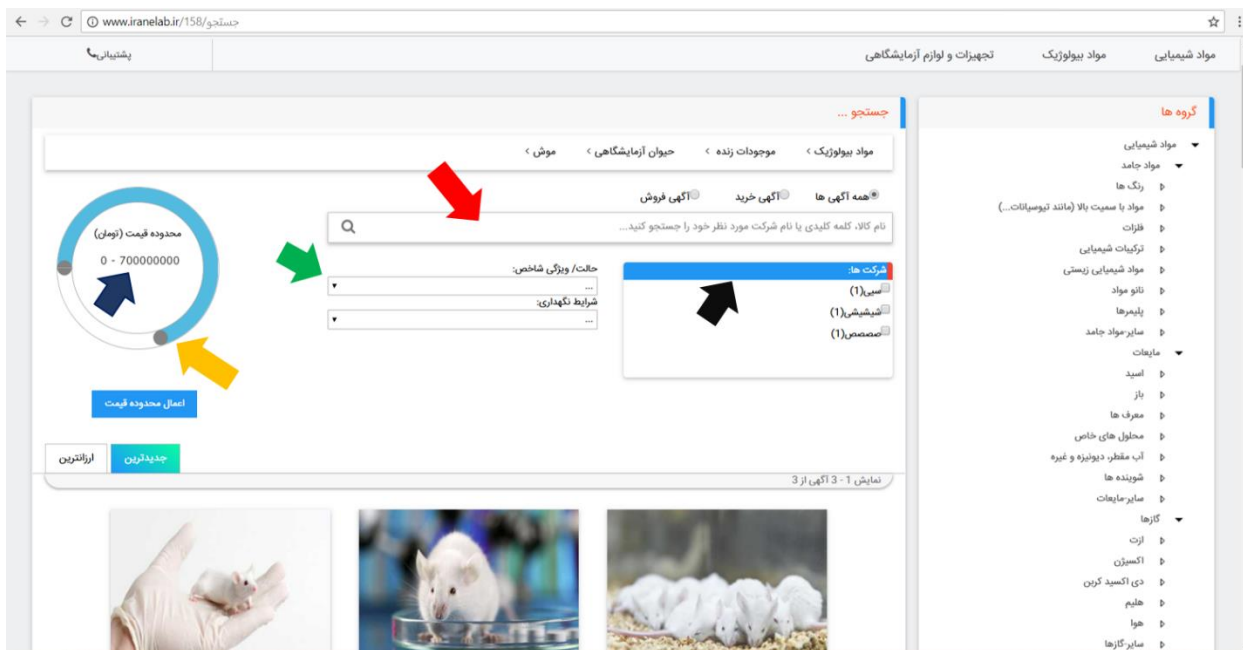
www.iranelab.ir/158/جستجو

پشتیبانی

مواد شیمیایی مواد بیولوژیک تجهیزات و لوازم آزمایشگاهی

جستجو ...

گروه ها

مواد شیمیایی
مواد جامد
رنگ ها
مواد با سمیت بالا (مانند تیوسیانات...)
فلزات
ترکیبات شیمیایی
مواد شیمیایی زیستی
نانو مواد
پلیمرها
سایر-مواد جامد
مایعات
اسید
باز
معرف ها
محلول های خاص
آب مقطر، دیونیزه و غیره
شوینده ها
سایر-مایعات
گازها
ازت
اکسیژن
دی اکسید کربن
هلیم
هوا
سایر-گازها

مواد بیولوژیک › موجودات زنده › حیوان آزمایشگاهی › موش ›

همه آگهی ها آگهی خرید آگهی فروش

نام کالا، کلمه کلیدی یا نام شرکت مورد نظر خود را جستجو کنید...

شرکت ها:
سی(1)
شیششی(1)
صصصص(1)

حالت/ ویژگی شاخص:
...
شرایط نگهداری:
...

محدوده قیمت (تومان)
0 - 700000000

اعمال محدوده قیمت

جدیدترین ارزانترین

نمایش 1 - 3 آگهی از 3